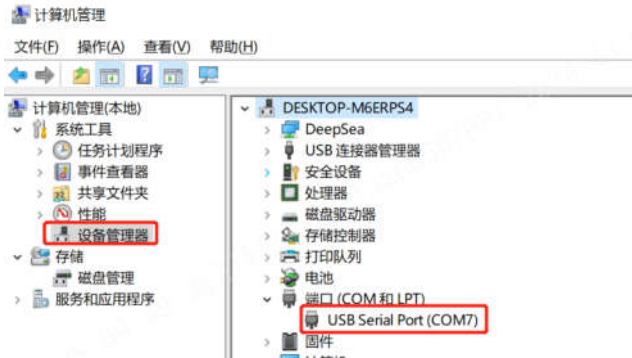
计算机管理

文件(F) 操作(A) 查看(V) 帮助(H)

计算机管理(本地)
系统工具
任务计划程序
事件查看器
共享文件夹
性能
设备管理器
存储
磁盘管理
服务和应用程序

DESKTOP-M6ERPS4
DeepSea
USB 连接器管理器
安全设备
处理器
磁盘驱动器
存储控制器
打印队列
电池
端口 (COM 和 LPT)
USB Serial Port (COM7)
固件
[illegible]